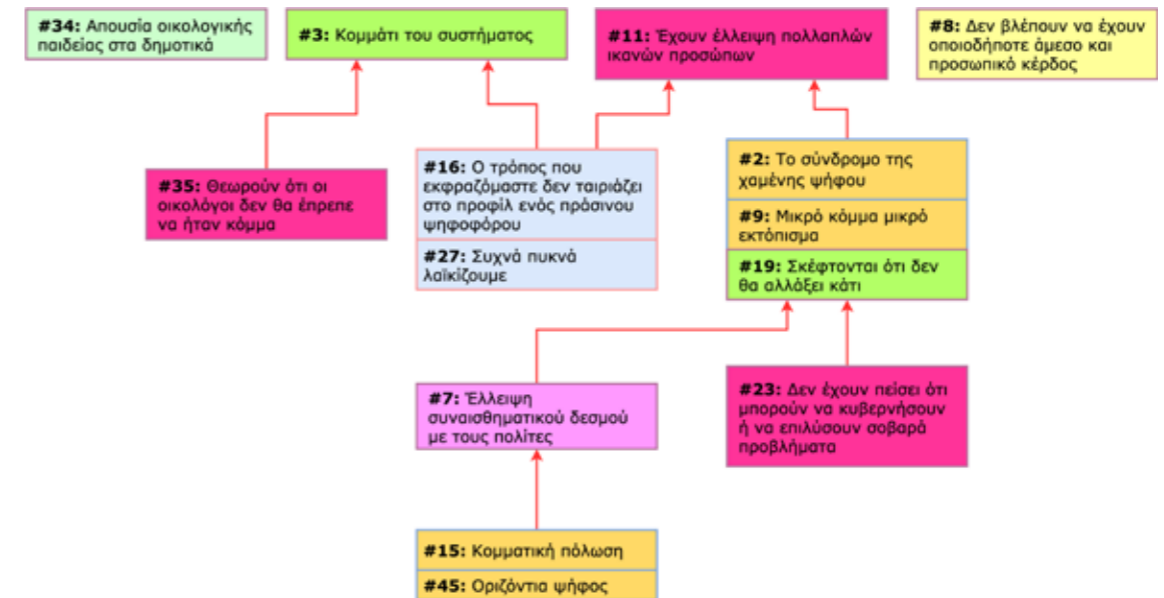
#34: Απουσία οικολογικής παιδείας στα δημοτικά

#3: Κομμάτι του συστήματος

#11: Έχουν έλλειψη πολλαπλών ικανών προσώπων

#8: Δεν βλέπουν να έχουν οποιοδήποτε άμεσο και προσωπικό κέρδος

#35: Θεωρούν ότι οι οικολόγοι δεν θα έπρεπε να ήταν κόμμα

#16: Ο τρόπος που εκφραζόμαστε δεν ταιριάζει στο προφίλ ενός πράσινου ψηφοφόρου

#27: Συχνά πυκνά λαϊκίζουμε

#2: Το σύνδρομο της χαμένης ψήφου

#9: Μικρό κόμμα μικρό εκτόπισμα

#19: Σκέφτονται ότι δεν θα αλλάξει κάτι

#7: Έλλειψη συναισθηματικού δεσμού με τους πολίτες

#23: Δεν έχουν πείσει ότι μπορούν να κυβερνήσουν ή να επιλύσουν σοβαρά προβλήματα

#15: Κομματική πόλωση

#45: Οριζόντια ψήφος